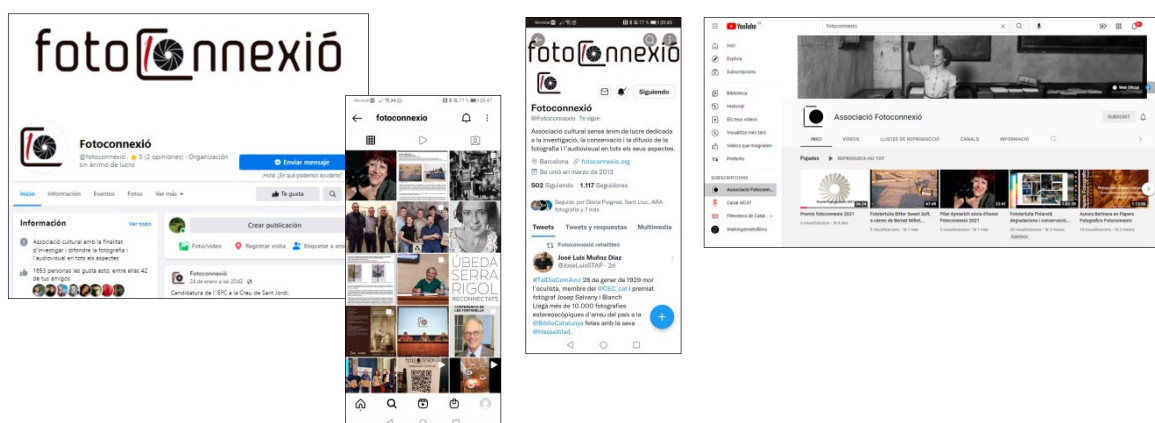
fotoconnexió

Fotoconnexió
@fotoconnexio · ★ 5 (2 opiniones) · Organización sin ánimo de lucro

Enviar mensaje
¡Hola! ¿En qué podemos ayudarte?

Inicio Información Eventos Fotos Ver más ▾
Te gusta

Información
Ver todo
Associació cultural amb la finalitat d'investigar i difondre la fotografia i l'audiovisual en tots els aspectes
1653 personas les gusta esto, entre ellas 42 de tus amigos

Crear publicación
Foto/vídeo Registrar visita Etiquetar a amigos

Fotoconnexió
24 de enero a las 20:42 ·
Candidatura de l'IEFC a la Creu de Sant Jordi.

fotoconnexio

ÚBEDA SERRA RIGOL
RECONNECTATS

fotoconnexió

Fotoconnexió
@fotoconnexio Te sigue
Siguiendo

Associació cultural sense ànim de lucre dedicada a la investigació, la conservació i la difusió de la fotografia i l'audiovisual en tots els seus aspectes.
Barcelona fotoconnexio.org
Se unió en marzo de 2013
502 Siguiendo 1.117 Seguidores
Seguido por Glòria Puigmal, Sant Lluc, ARA fotografia y 7 más

Tweets Tweets y respuestas Multimedia

Fotoconnexió retwitteó
José Luis Muñoz Díaz
@JoseLuisSTAP · 2d
#TalDiaComAvui 28 de gener de 1929 mor l'oculista, membre del @CEC_cat i premiat fotògraf Josep Salvany i Blanch
Llegà més de 10.000 fotografies estereoscòpiques d'arreu del país a la @BiblioCatalunya fetes amb la seva @Hasselblad.

YouTube
fotoconnexio
Inici
Explora
Subscripcions
Biblioteca
Historial
Els teus vídeos
Visualitza més tard
Vídeos que m'agraden
Preferits
SUBSCRIPCIONS
Associació Fotoconnex...
Canal IECAT
Filmoteca de Catal...
Walkingstreetofbcn

Associació Fotoconnexió
SUBSCRIT
INICI VÍDEOS LLISTES DE REPRODUCCIÓ CANALS INFORMACIÓ
Pujades ▶ REPRODUEIX-HO TOT
Premis fotoconnexió 2021
Fototertúlia Bitter Sweet Soft, a càrrec de Bernat Millet...
Pilar Aymerich rebrà el premi d'honor Fotoconnexió 2021
Fototertúlia Polaroid, degradacions i conservació...
Aurora Bertrana en Papers Fotogràfics Fotoconnexió